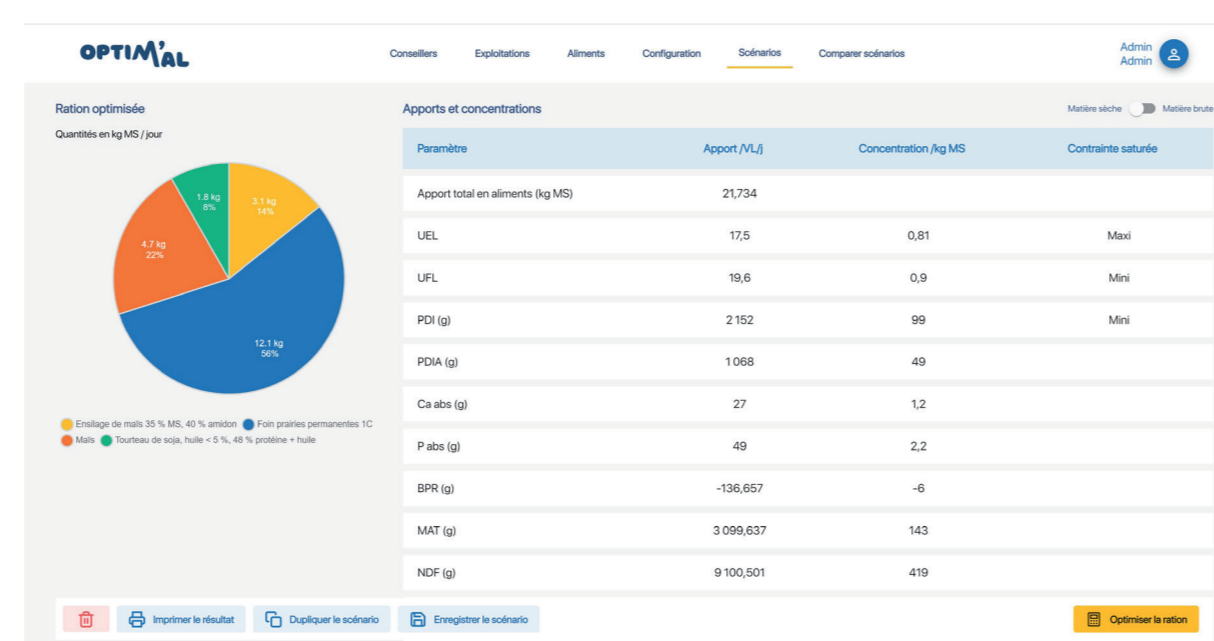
OPTIM'AL

Conseillers Exploitations Aliments Configuration Scénarios Comparer scénarios

Admin
Admin

Ration optimisée

Quantités en kg MS / jour

1.8 kg
8%

3.1 kg
14%

4.7 kg
22%

12.1 kg
56%

Ensilage de maïs 35 % MS, 40 % amidon Foin prairies permanentes 1C
Maïs Tourteau de soja, huile < 5 %, 48 % protéine + huile

Apports et concentrations

Matière sèche Matière brute

| Paramètre | Apport /VL/j | Concentration /kg MS | Contrainte saturée |
|---|---|---|---|
| Apport total en aliments (kg MS) | 21,734 | | |
| UEL | 17,5 | 0,81 | Maxi |
| UFL | 19,6 | 0,9 | Mini |
| PDI (g) | 2 152 | 99 | Mini |
| PDIA (g) | 1 068 | 49 | |
| Ca abs (g) | 27 | 1,2 | |
| P abs (g) | 49 | 2,2 | |
| BPR (g) | -136,657 | -6 | |
| MAT (g) | 3 099,637 | 143 | |
| NDF (g) | 9 100,501 | 419 | |

Imprimer le résultat Dupliquer le scénario Enregistrer le scénario Optimiser la ration